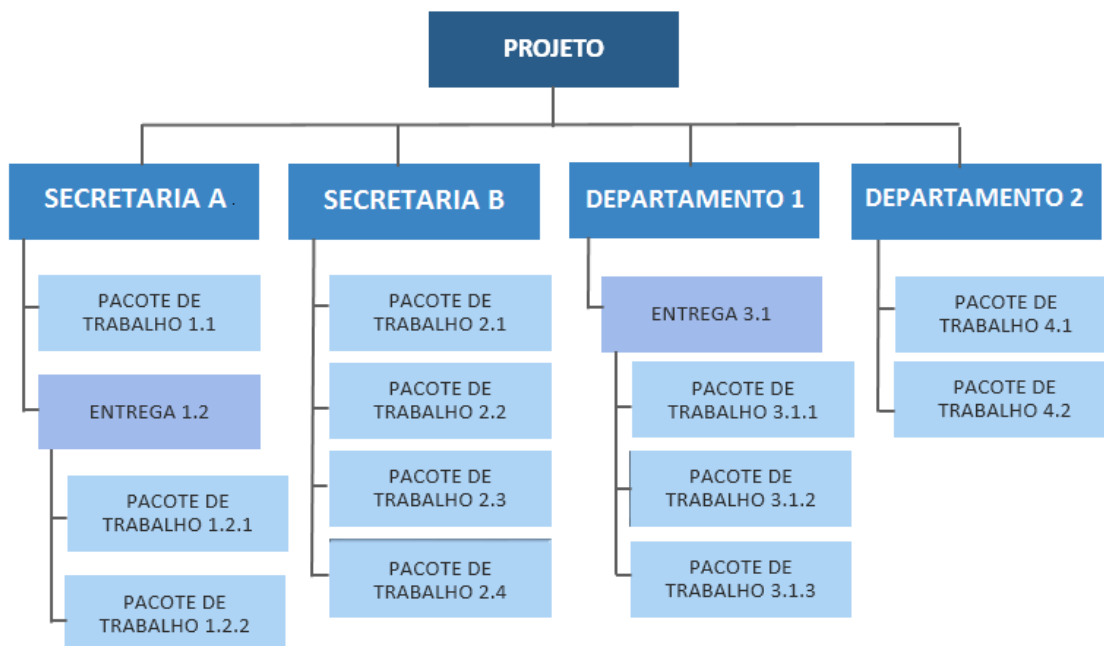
PROJETO

SECRETARIA A

PACOTE DE TRABALHO 1.1

ENTREGA 1.2

PACOTE DE TRABALHO 1.2.1

PACOTE DE TRABALHO 1.2.2

SECRETARIA B

PACOTE DE TRABALHO 2.1

PACOTE DE TRABALHO 2.2

PACOTE DE TRABALHO 2.3

PACOTE DE TRABALHO 2.4

DEPARTAMENTO 1

ENTREGA 3.1

PACOTE DE TRABALHO 3.1.1

PACOTE DE TRABALHO 3.1.2

PACOTE DE TRABALHO 3.1.3

DEPARTAMENTO 2

PACOTE DE TRABALHO 4.1

PACOTE DE TRABALHO 4.2